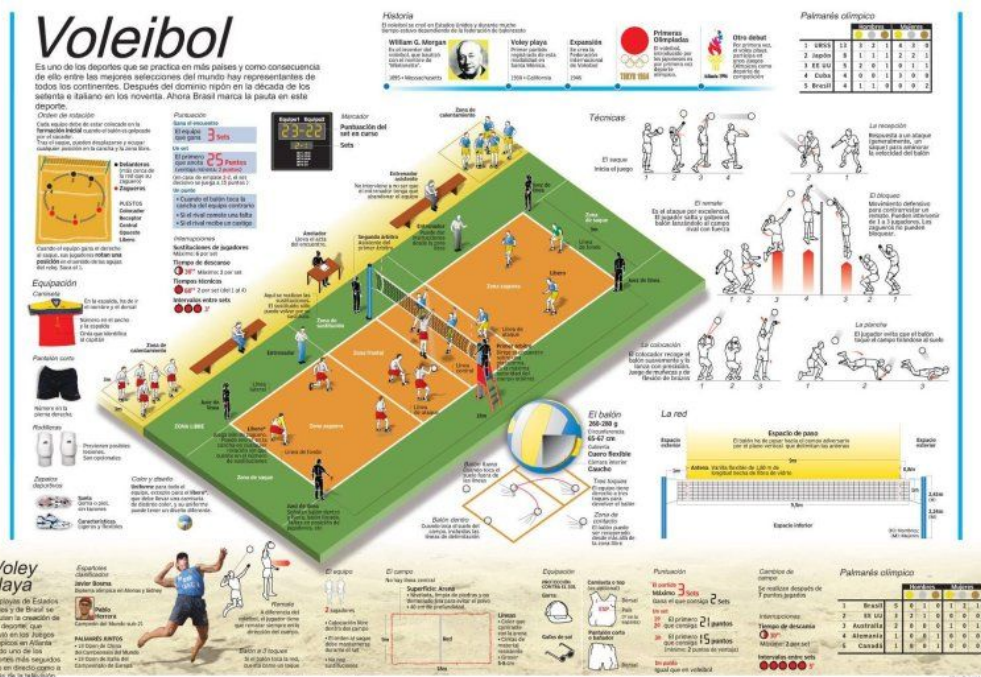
Voleibol

Es uno de los deportes que se practica en más países y como consecuencia de ello entre las mejores selecciones del mundo hay representantes de todos los continentes. Después del dominio nipón en la década de los setenta e italiano en los noventa. Ahora Brasil marca la pauta en este deporte.

Historia

William G. Morgan

Voley playa

Expansión

Primeras Olimpiadas

Otro debut

1895 • Massachusetts

1930 • California

1947

TOKYO 1964

Atlanta 1996

Palmarés olímpico

| | | Hombres | | | | Mujeres | | |
|---|---|---|---|---|---|---|---|---|
| 1 | URSS | 12 | 3 | 2 | 1 | 4 | 2 | 0 |
| 2 | Japón | 8 | 1 | 1 | 1 | 2 | 2 | 1 |
| 3 | EE UU | 5 | 2 | 0 | 1 | 0 | 1 | 1 |
| 4 | Cuba | 4 | 0 | 0 | 1 | 3 | 0 | 0 |
| 5 | Brasil | 4 | 1 | 1 | 0 | 0 | 0 | 2 |

Orden de rotación

Delanteros

Zagueros

Equipación

Camiseta

Pantalón corto

Rodilleras

Zapatos deportivos

Puntuación

Gana el encuentro

El equipo que gana 3 sets

Un set

El primero que suma 25 Puntos

Mercador

Equipo1 Equipo2

23-22

Puntuación del set en curso

Sets

Interrupciones

Sustituciones de jugadores

Tiempo de descanso

30" Máximo 2 por set

Tiempos técnicos

60"

Intervalos entre sets

3'

Zona de calentamiento

Zona libre

Zona de saque

Zona de sustitución

Entrenador

Anotador

Segundo árbitro

Primer árbitro

Jueces de línea

Línea de ataque

Líbero

Zona de ataque

Zona frontal

Línea de fondo

Línea central

Técnicas

El saque

El remate

El bloqueo

La recepción

La colocación

La plancha

El balón

260-280 g

65-67 cm

Cuero flexible

Caucho

Balón dentro

Balón fuera

La red

Espacio de paso

Espacio exterior

Antena

Espacio inferior

9m

9,5m

2,43m

2,24m

Voley playa

El equipo

El campo

Equipación

Puntuación

Cambios de campo

Palmarés olímpico

| | | Hombres | | | | Mujeres | | |
|---|---|---|---|---|---|---|---|---|
| 1 | Brasil | 5 | 0 | 1 | 1 | 1 | 1 | 1 |
| 2 | EE UU | 3 | 2 | 1 | 0 | 0 | 0 | 0 |
| 3 | Australia | 2 | 0 | 0 | 1 | 1 | 0 | 0 |
| 4 | Alemania | 1 | 0 | 0 | 1 | 0 | 0 | 0 |
| 5 | Canadá | 1 | 1 | 0 | 0 | 0 | 0 | 0 |

Máximo 3 Sets

2 Sets

21 puntos

15 puntos

16m

8m

30"